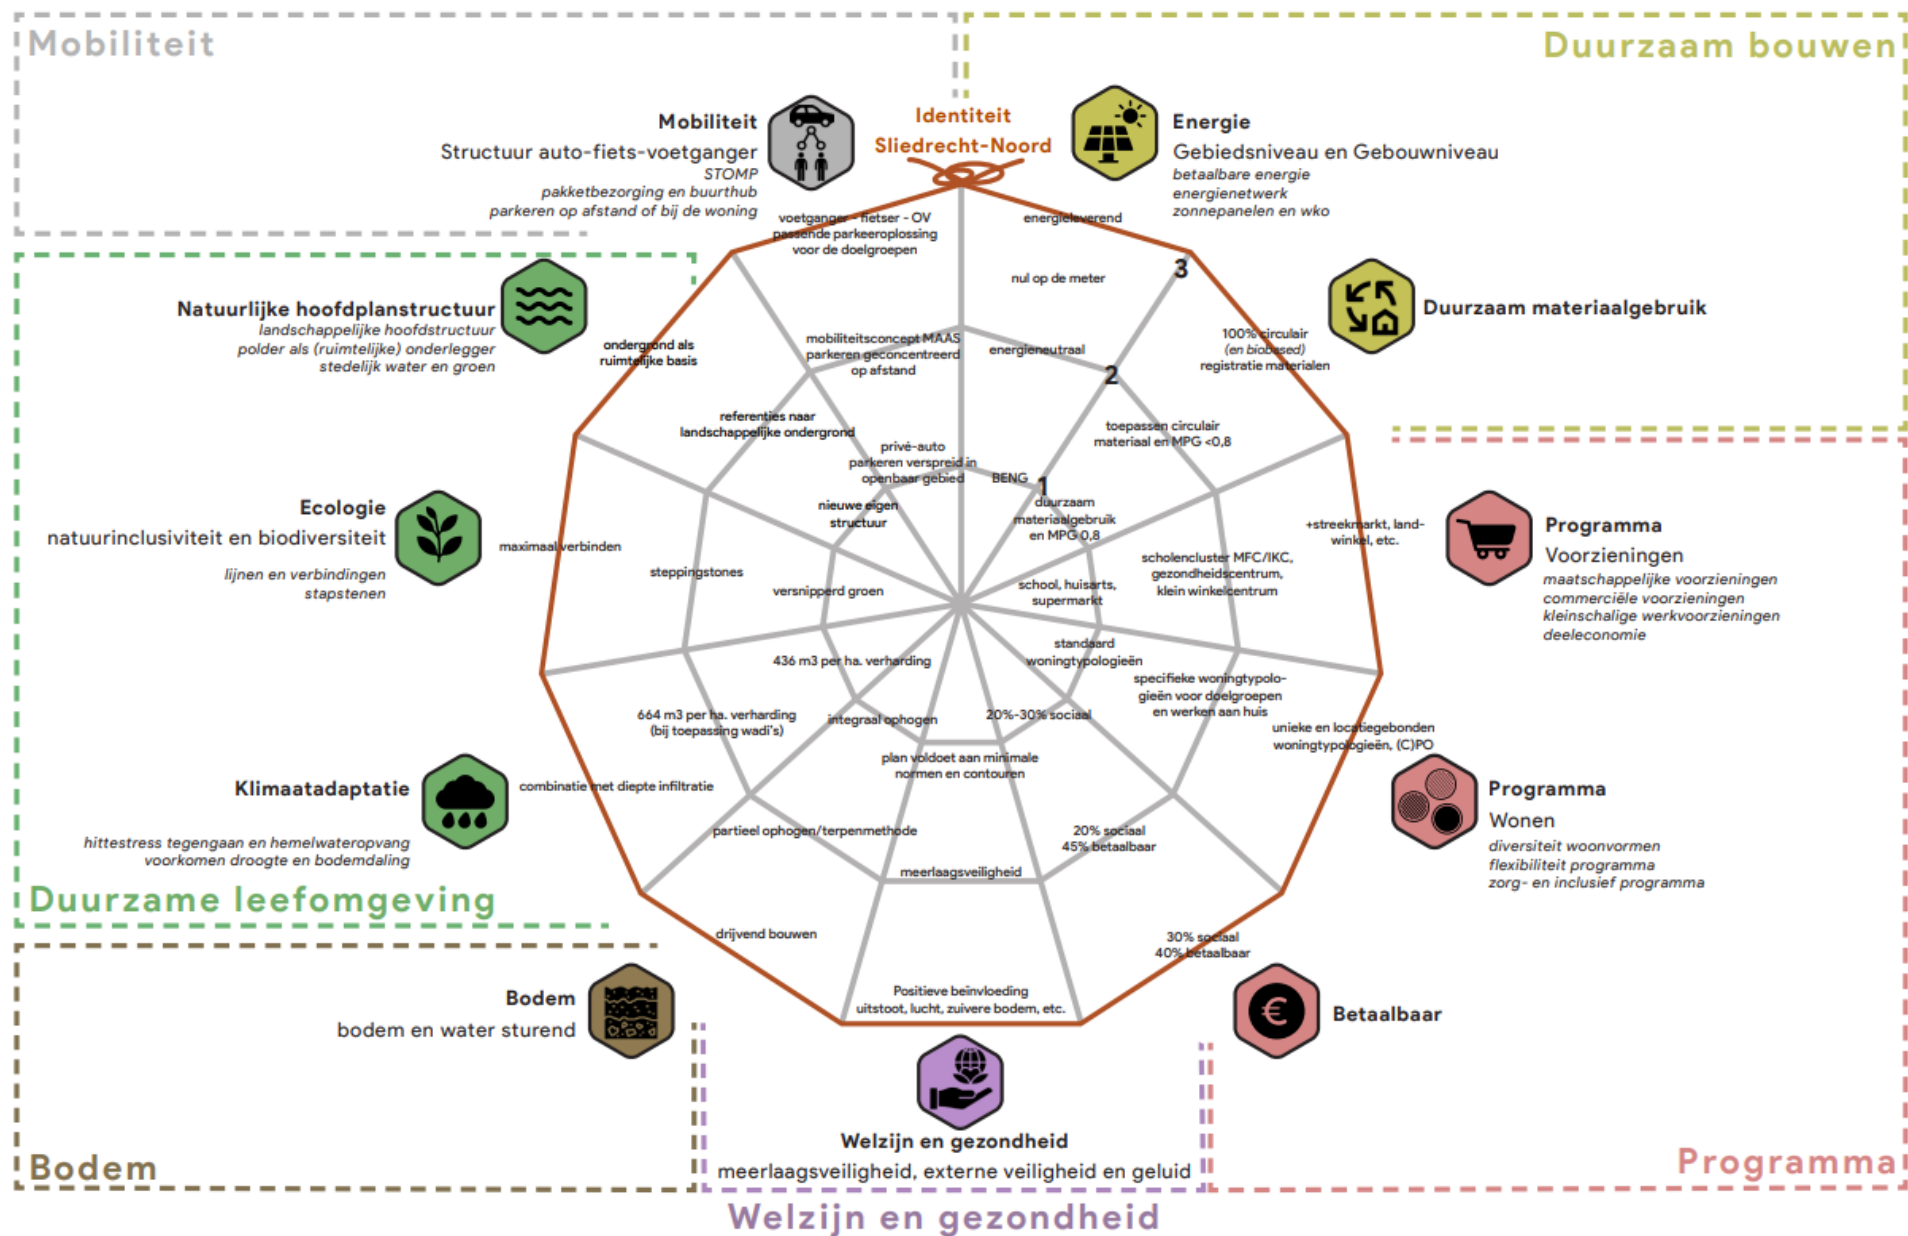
Mobiliteit

Duurzaam bouwen

Identiteit
Sliedrecht-Noord

Mobiliteit
Structuur auto-fiets-voetganger
STOMP
pakketbezorging en buurthub
parkeren op afstand of bij de woning

Energie
Gebiedsniveau en Gebouwniveau
betaalbare energie
energienetwerk
zonnepanelen en wko

Natuurlijke hoofdplanstructuur
landschappelijke hoofdstructuur
polder als (ruimtelijke) onderlegger
stedelijk water en groen

Duurzaam materiaalgebruik

Ecologie
natuurinclusiviteit en biodiversiteit
lijnen en verbindingen
stapstenen

Programma
Voorzieningen
maatschappelijke voorzieningen
commerciële voorzieningen
kleinschalige werkvoorzieningen
deeleconomie

Klimaatadaptatie
hittestress tegengaan en hemelwateropvang
voorkomen droogte en bodemdaling

Programma
Wonen
diversiteit woonvormen
flexibiliteit programma
zorg- en inclusief programma

Duurzame leefomgeving

Bodem
bodem en water sturend

Betaalbaar

Welzijn en gezondheid
meerlaagsveiligheid, externe veiligheid en geluid

Bodem

Programma

Welzijn en gezondheid

voetganger - fietser - OV
passende parkeeroplossing
voor de doelgroepen

energieleverend

nul op de meter

3

mobiliteitsconcept MAAS
parkeren geconcentreerd
op afstand

energieneutraal

2

ondergrond als
ruimtelijke basis

100% circulair
(en biobased)
registratie materialen

referenties naar
landschappelijke ondergrond

toepassen circulair
materiaal en MPG <0,8

privé-auto
parkeren verspreid in
openbaar gebied

BENG

1

duurzaam
materiaalgebruik
en MPG 0,8

nieuwe eigen
structuur

+streekmarkt, land-
winkel, etc.

maximaal verbinden

steppingstones

scholencluster MFC/IKC,
gezondheidscentrum,
klein winkelcentrum

versnipperd groen

school, huisarts,
supermarkt

standaard
woningtypologieën

436 m3 per ha. verharding

specifieke woningtypolo-
gieën voor doelgroepen
en werken aan huis

664 m3 per ha. verharding
(bij toepassing wadi's)

integraal ophogen

20%-30% sociaal

unieke en locatiegebonden
woningtypologieën, (C)PO

plan voldoet aan minimale
normen en contouren

combinatie met diepte infiltratie

partieel ophogen/terpenmethode

20% sociaal
45% betaalbaar

meerlaagsveiligheid

drijvend bouwen

30% sociaal
40% betaalbaar

Positieve beïnvloeding
uitstoot, lucht, zuivere bodem, etc.